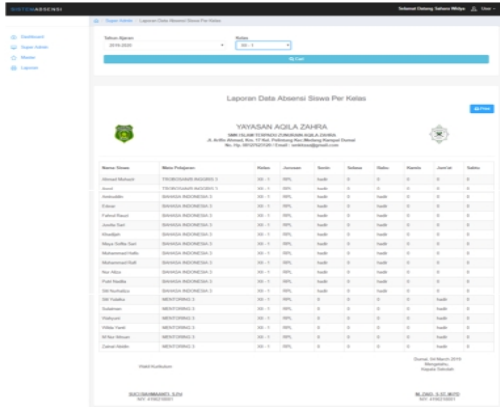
SISTEM ABSENSI

Selamat Datang Sahara Wahyu User

Super Admin / Laporan Data Absensi Siswa Per Kelas

Dashboard

Super Admin

Master

Laporan

Tahun Ajaran
2019-2020

Kelas
XII - 1

Cari

Laporan Data Absensi Siswa Per Kelas

Print

YAYASAN AQILA ZAHRA

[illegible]

| Nama Siswa | Mata Pelajaran | Kelas | Jumlah | Sakit | Izin | Alpha | Hadir | Jumlah | Total |
|---|---|---|---|---|---|---|---|---|---|
| Ahmad Muhajir | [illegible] | XII - 1 | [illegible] | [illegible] | 0 | 0 | 0 | 0 | 0 |
| Annal | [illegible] | XII - 1 | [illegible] | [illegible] | 0 | 0 | 0 | 0 | 0 |
| Aminuddin | BAHASA INDONESIA 3 | XII - 1 | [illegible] | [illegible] | 0 | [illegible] | 0 | 0 | 0 |
| Elinse | BAHASA INDONESIA 3 | XII - 1 | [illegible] | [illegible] | 0 | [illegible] | 0 | 0 | 0 |
| Fahmil Rauzi | BAHASA INDONESIA 3 | XII - 1 | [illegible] | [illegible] | 0 | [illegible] | 0 | 0 | 0 |
| Jonita Sari | BAHASA INDONESIA 3 | XII - 1 | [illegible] | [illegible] | 0 | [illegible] | 0 | 0 | 0 |
| Khadijah | BAHASA INDONESIA 3 | XII - 1 | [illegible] | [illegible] | 0 | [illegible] | 0 | 0 | 0 |
| Maya Sofika Sari | BAHASA INDONESIA 3 | XII - 1 | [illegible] | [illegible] | 0 | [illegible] | 0 | 0 | 0 |
| Muhammad Hafiz | BAHASA INDONESIA 3 | XII - 1 | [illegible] | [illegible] | 0 | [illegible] | 0 | 0 | 0 |
| Muhammad Rafi | BAHASA INDONESIA 3 | XII - 1 | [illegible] | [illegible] | 0 | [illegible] | 0 | 0 | 0 |
| Nur Aliza | BAHASA INDONESIA 3 | XII - 1 | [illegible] | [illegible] | 0 | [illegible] | 0 | 0 | 0 |
| Putri Nadila | BAHASA INDONESIA 3 | XII - 1 | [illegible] | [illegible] | 0 | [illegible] | 0 | 0 | 0 |
| Siti Nurhaliza | BAHASA INDONESIA 3 | XII - 1 | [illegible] | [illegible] | 0 | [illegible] | 0 | 0 | 0 |
| Siti Yulaika | MENTORING 3 | XII - 1 | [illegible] | 0 | 0 | 0 | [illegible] | 0 | 0 |
| Sulaiman | MENTORING 3 | XII - 1 | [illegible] | 0 | 0 | 0 | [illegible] | 0 | 0 |
| Wahyuni | MENTORING 3 | XII - 1 | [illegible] | 0 | 0 | 0 | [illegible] | 0 | 0 |
| Wilda Yanti | MENTORING 3 | XII - 1 | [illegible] | 0 | 0 | 0 | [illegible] | 0 | 0 |
| Wina Winson | MENTORING 3 | XII - 1 | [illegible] | 0 | 0 | 0 | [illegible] | 0 | 0 |
| Zainal Abidin | MENTORING 3 | XII - 1 | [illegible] | 0 | 0 | 0 | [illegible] | 0 | 0 |

Wali Kurikulum

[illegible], 04 March 2019
Mengetahui,
Kepala Sekolah

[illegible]
NIY. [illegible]

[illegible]
NIY. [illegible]